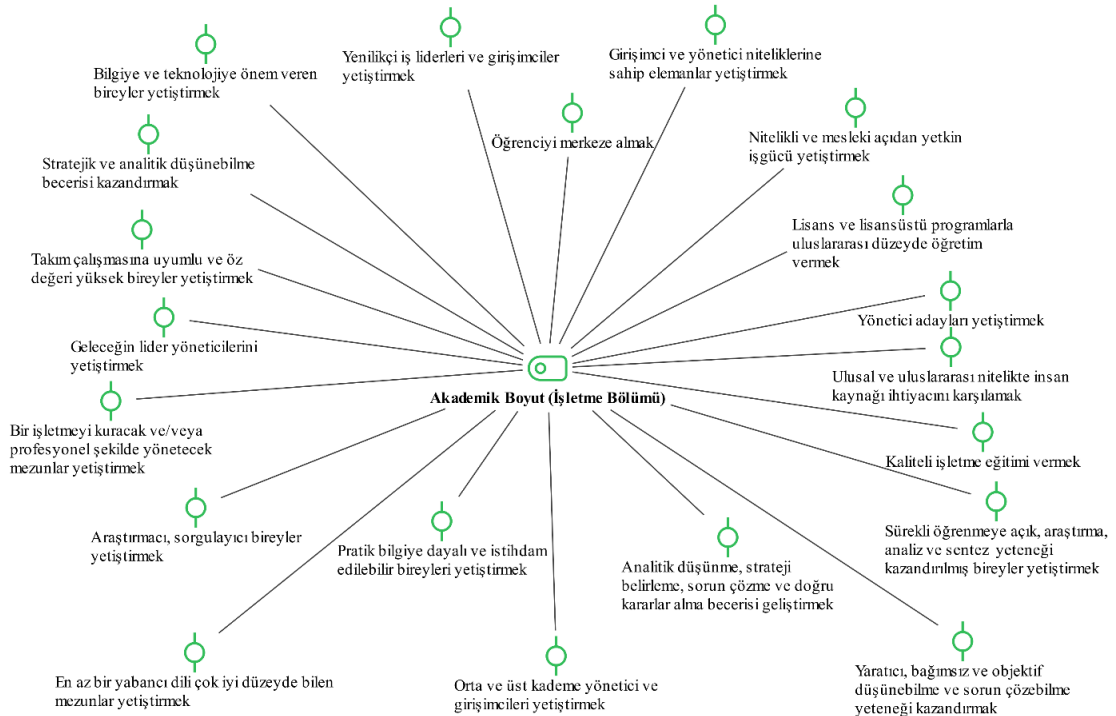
Bilgiye ve teknolojiye önem veren bireyler yetiştirmek

Yenilikçi iş liderleri ve girişimciler yetiştirmek

Girişimci ve yönetici niteliklerine sahip elemanlar yetiştirmek

Öğrenciyi merkeze almak

Nitelikli ve mesleki açıdan yetkin işgücü yetiştirmek

Stratejik ve analitik düşünebilme becerisi kazandırmak

Lisans ve lisansüstü programlarla uluslararası düzeyde öğretim vermek

Takım çalışmasına uyumlu ve öz değeri yüksek bireyler yetiştirmek

Yönetici adayları yetiştirmek

Geleceğin lider yöneticilerini yetiştirmek

Ulusal ve uluslararası nitelikte insan kaynağı ihtiyacını karşılamak

Akademik Boyut (İşletme Bölümü)

Bir işletmeyi kuracak ve/veya profesyonel şekilde yönetecek mezunlar yetiştirmek

Kaliteli işletme eğitimi vermek

Sürekli öğrenmeye açık, araştırma, analiz ve sentez yeteneği kazandırılmış bireyler yetiştirmek

Araştırmacı, sorgulayıcı bireyler yetiştirmek

Pratik bilgiye dayalı ve istihdam edilebilir bireyleri yetiştirmek

Analitik düşünme, strateji belirleme, sorun çözme ve doğru kararlar alma becerisi geliştirmek

En az bir yabancı dili çok iyi düzeyde bilen mezunlar yetiştirmek

Orta ve üst kademe yönetici ve girişimcileri yetiştirmek

Yaratıcı, bağımsız ve objektif düşünebilme ve sorun çözebilme yeteneği kazandırmak